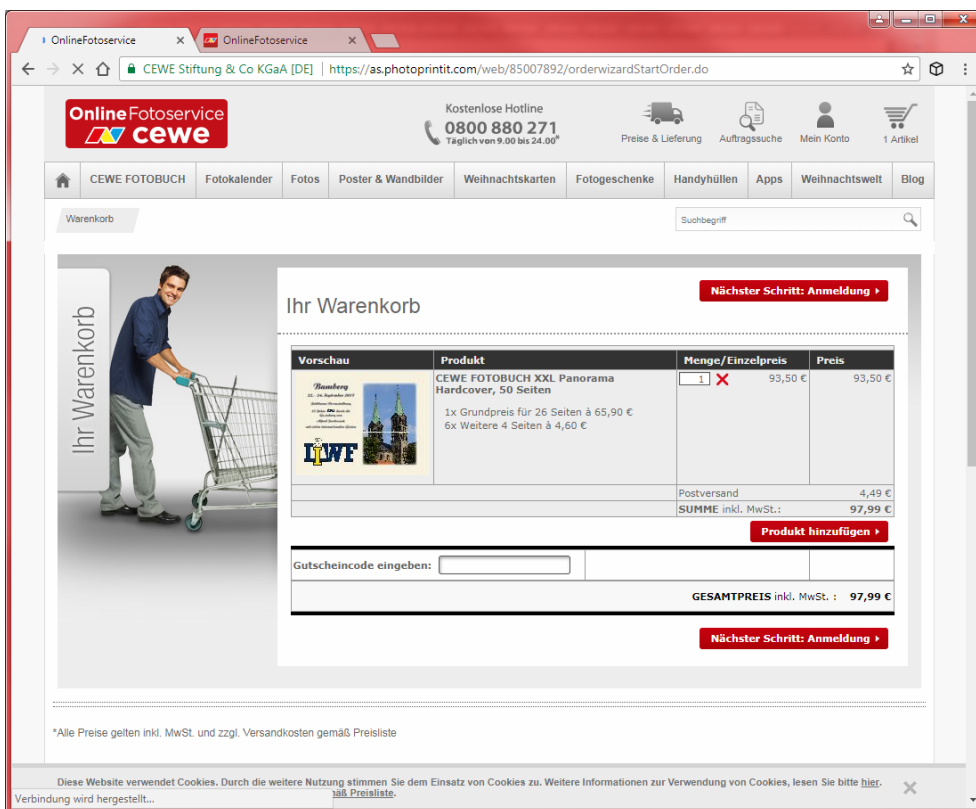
OnlineFotoservice ×
OnlineFotoservice ×

CEWE Stiftung & Co KGaA [DE] | https://as.photoprintit.com/web/85007892/orderwizardStartOrder.do

Online Fotoservice cewe

Kostenlose Hotline
0800 880 271
Täglich von 9.00 bis 24.00*

Preise & Lieferung
Auftragssuche
Mein Konto
1 Artikel

CEWE FOTOBUCH | Fotokalender | Fotos | Poster & Wandbilder | Weihnachtskarten | Fotogeschenke | Handyhüllen | Apps | Weihnachtswelt | Blog

Warenkorb

Suchbegriff

Ihr Warenkorb

Ihr Warenkorb

Nächster Schritt: Anmeldung ▸

| Vorschau | Produkt | Menge/Einzelpreis | Preis |
|---|---|---|---|
| Bamberg 22.-24. September 2017 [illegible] IWF | CEWE FOTOBUCH XXL Panorama Hardcover, 50 Seiten<br>1x Grundpreis für 26 Seiten à 65,90 €<br>6x Weitere 4 Seiten à 4,60 € | 1 ✕ 93,50 € | 93,50 € |
| | | Postversand | 4,49 € |
| | | SUMME inkl. MwSt.: | 97,99 € |

Produkt hinzufügen ▸

Gutscheincode eingeben:

GESAMTPREIS inkl. MwSt. : 97,99 €

Nächster Schritt: Anmeldung ▸

*Alle Preise gelten inkl. MwSt. und zzgl. Versandkosten gemäß Preisliste

Diese Website verwendet Cookies. Durch die weitere Nutzung stimmen Sie dem Einsatz von Cookies zu. Weitere Informationen zur Verwendung von Cookies, lesen Sie bitte hier.
Verbindung wird hergestellt... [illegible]äß Preisliste.